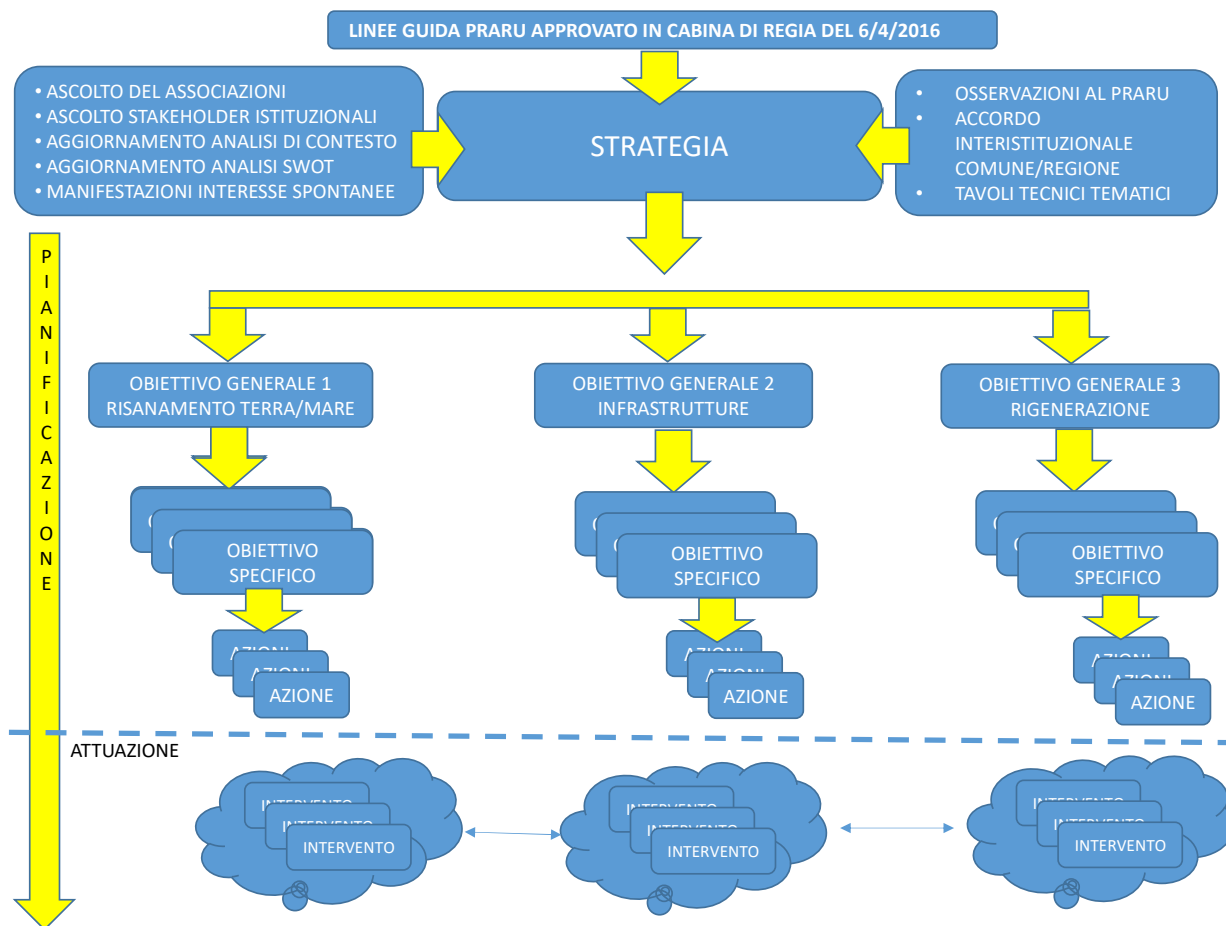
LINEE GUIDA PRARU APPROVATO IN CABINA DI REGIA DEL 6/4/2016

• ASCOLTO DEL ASSOCIAZIONI
• ASCOLTO STAKEHOLDER ISTITUZIONALI
• AGGIORNAMENTO ANALISI DI CONTESTO
• AGGIORNAMENTO ANALISI SWOT
• MANIFESTAZIONI INTERESSE SPONTANEE

STRATEGIA

• OSSERVAZIONI AL PRARU
• ACCORDO INTERISTITUZIONALE COMUNE/REGIONE
• TAVOLI TECNICI TEMATICI

P I A N I F I C A Z I O N E

OBIETTIVO GENERALE 1
RISANAMENTO TERRA/MARE

OBIETTIVO GENERALE 2
INFRASTRUTTURE

OBIETTIVO GENERALE 3
RIGENERAZIONE

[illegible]
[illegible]
OBIETTIVO SPECIFICO

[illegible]
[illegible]
OBIETTIVO SPECIFICO

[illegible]
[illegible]
OBIETTIVO SPECIFICO

AZIONI
AZIONI
AZIONE

AZIONI
AZIONI
AZIONE

AZIONI
AZIONI
AZIONE

ATTUAZIONE

INTERVENTO
INTERVENTO
INTERVENTO

INTERVENTO
INTERVENTO
INTERVENTO

INTERVENTO
INTERVENTO
INTERVENTO